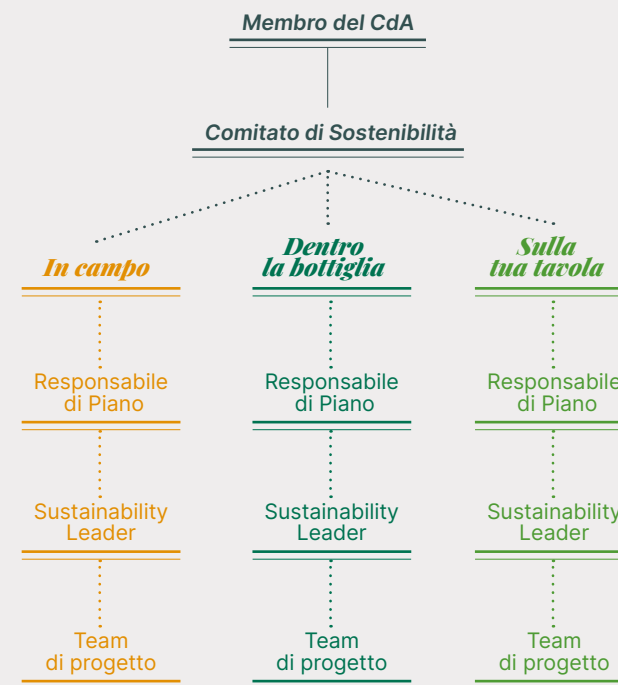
Membro del CdA

Comitato di Sostenibilità

In campo

Responsabile di Piano

Sustainability Leader

Team di progetto

Dentro la bottiglia

Responsabile di Piano

Sustainability Leader

Team di progetto

Sulla tua tavola

Responsabile di Piano

Sustainability Leader

Team di progetto